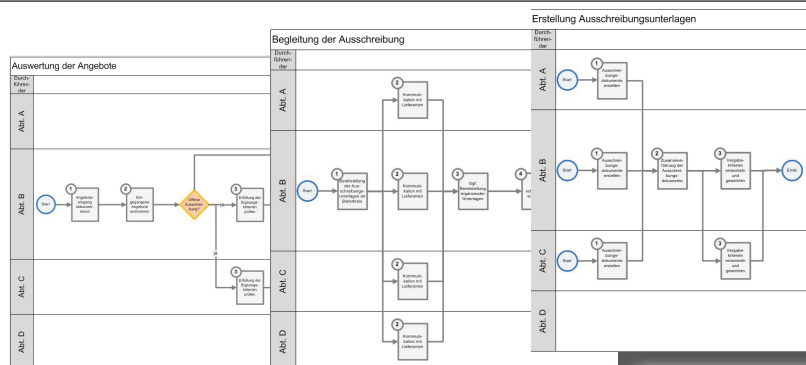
Erstellung Ausschreibungsunterlagen

Durchführender

Abt. A

Start

1
Ausschreibungsdokumente erstellen

Abt. B

Start

1
Ausschreibungsdokumente erstellen

2
Zusammenführung der Ausschreibungsdokumente

3
Vergabekriterien entwickeln und gewichten

Ende

Abt. C

Start

1
Ausschreibungsdokumente erstellen

3
Vergabekriterien entwickeln und gewichten

Abt. D

Begleitung der Ausschreibung

Durchführender

Abt. A

2
Kommunikation mit Lieferanten

Abt. B

Start

1
Bereitstellung der Ausschreibungsunterlagen an Bieterkreis

2
Kommunikation mit Lieferanten

3
Ggf. Bereitstellung ergänzender Unterlagen

4

Abt. C

2
Kommunikation mit Lieferanten

Abt. D

2
Kommunikation mit Lieferanten

Auswertung der Angebote

Durchführender

Abt. A

Abt. B

Start

1
Angebotseingang dokumentieren

2
Eingegangene Angebote archivieren

Offene Ausschreibung?

ja

3
Erfüllung der Eignungskriterien prüfen

nein

Abt. C

3
Erfüllung der Eignungskriterien prüfen

Abt. D